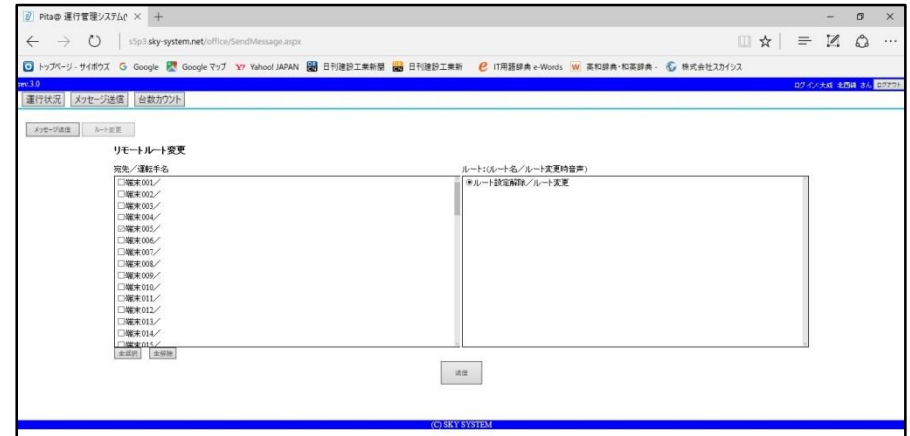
Pita@ 運行管理システム(< ×  +

s5p3.sky-system.net/office/SendMessage.aspx

トップページ - サイボウズ  Google  Google マップ  Yahoo! JAPAN  日刊建設工業新聞  日刊建設工業新  IT用語辞典 e-Words  英和辞典・和英辞典 -  株式会社スカイシス

ver.3.0

ログイン:大成 光西様 さん ログアウト

運行状況  メッセージ送信  台数カウント

メッセージ送信  ルート変更

リモートルート変更

宛先／運転手名

□端末001／
□端末002／
□端末003／
□端末004／
☑端末005／
□端末006／
□端末007／
□端末008／
□端末009／
□端末010／
□端末011／
□端末012／
□端末013／
□端末014／
□端末015／

全選択  全解除

ルート:(ルート名／ルート変更時音声)

◉ルート設定解除／ルート変更

送信

(C) SKY SYSTEM